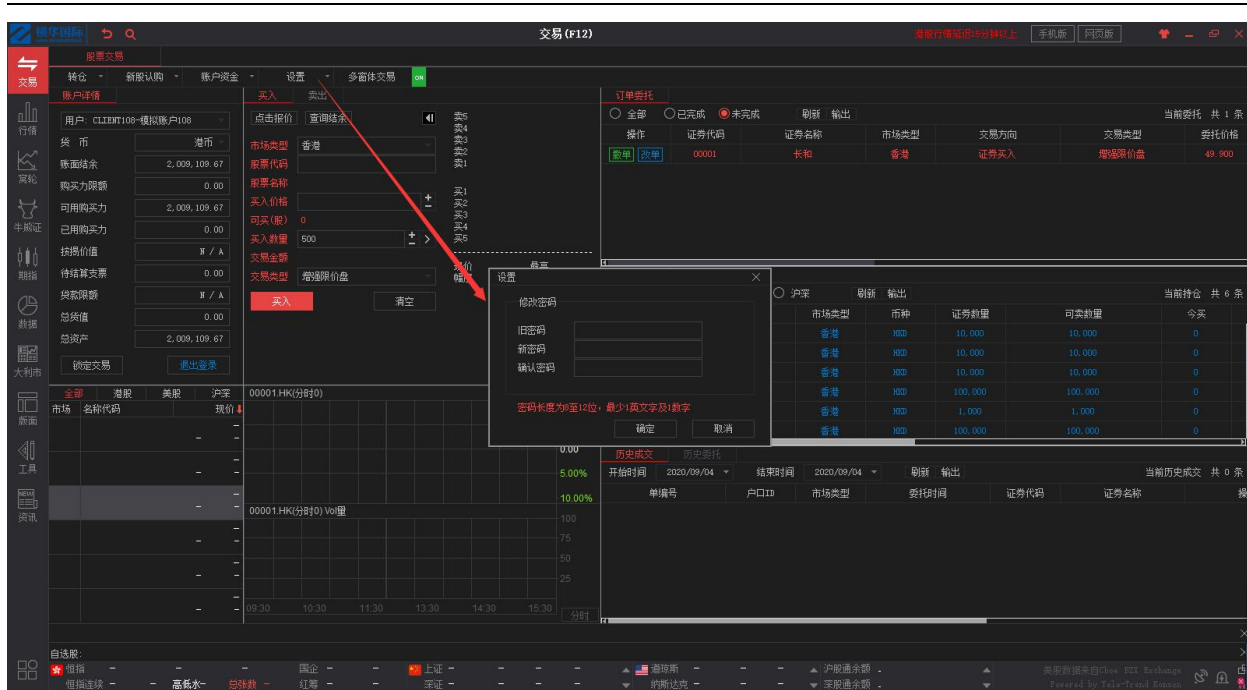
禧华国际 交易(F12) 港股行情延迟15分钟以上 手机版 网页版

交易 行情 窝轮 牛熊证 期指 数据 大利市 新闻 工具 资讯

股票交易

转仓 新股认购 账户资金 设置 多窗体交易 ON

账户详情

用户: CLIENT108-模拟账户108
货币 港币
账面结余 2,009,109.67
购买力限额 0.00
可用购买力 2,009,109.67
已用购买力 0.00
按揭价值 N/A
待结算支票 0.00
贷款限额 N/A
总货值 0.00
总资产 2,009,109.67
锁定交易 退出登录

买入 卖出
点击报价 查询结余
市场类型 香港
股票代码
股票名称
买入价格
可买(股) 0
买入数量 500
交易金额
交易类型 增强限价盘
买入 清空

卖5 卖4 卖3 卖2 卖1
买1 买2 买3 买4 买5
现价 最高
幅度

订单委托
全部 已完成 未完成 刷新 输出 当前委托 共 1 条

| 操作 | 证券代码 | 证券名称 | 市场类型 | 交易方向 | 交易类型 | 委托价格 |
|---|---|---|---|---|---|---|
| 撤单 改单 | 00001 | 长和 | 香港 | 证券买入 | 增强限价盘 | 49.900 |

设置
修改密码
旧密码
新密码
确认密码
密码长度为8至12位，最少1英文字及1数字
确定 取消

沪深 刷新 输出 当前持仓 共 6 条

| 市场类型 | 币种 | 证券数量 | 可卖数量 | 今买 |
|---|---|---|---|---|
| 香港 | HKD | 10,000 | 10,000 | 0 |
| 香港 | HKD | 10,000 | 10,000 | 0 |
| 香港 | HKD | 10,000 | 10,000 | 0 |
| 香港 | HKD | 100,000 | 100,000 | 0 |
| 香港 | HKD | 1,000 | 1,000 | 0 |
| 香港 | HKD | 100,000 | 100,000 | 0 |

全部 港股 美股 沪深
市场 名称代码 现价
00001.HK(分时0)
00001.HK(分时0) Vol量
0.00 5.00% 10.00% 100 75 50 25
09:30 10:30 11:30 13:30 14:30 15:30 分时

历史成交 历史委托
开始时间 2020/09/04 结束时间 2020/09/04 刷新 输出 当前历史成交 共 0 条
单编号 户口ID 市场类型 委托时间 证券代码 证券名称 操

自选股:
恒指 - 国企 - 上证 - 道琼斯 - 沪股通余额 .
恒指连续 - 高低水- 总张数 - 红筹 - 深证 - 纳斯达克 - 深股通余额 .
美股数据来自Cboe BZX Exchange
Powered by Tele-Trend Konson